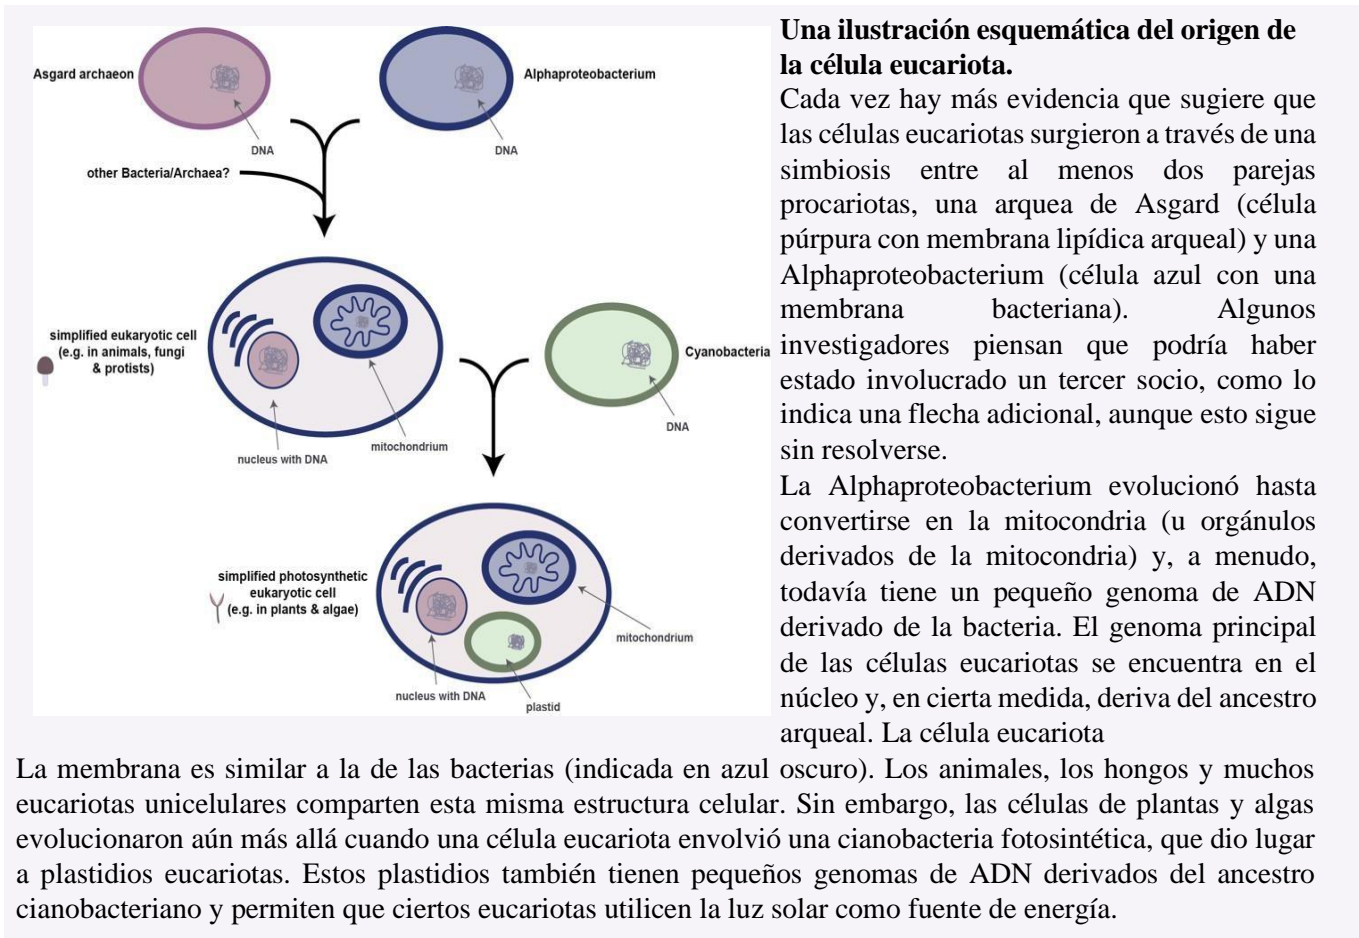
Asgard archaeon

DNA

Alphaproteobacterium

DNA

other Bacteria/Archaea?

simplified eukaryotic cell (e.g. in animals, fungi & protists)

nucleus with DNA

mitochondrium

Cyanobacteria

DNA

simplified photosynthetic eukaryotic cell (e.g. in plants & algae)

nucleus with DNA

plastid

mitochondrium

**Una ilustración esquemática del origen de la célula eucariota.**

Cada vez hay más evidencia que sugiere que las células eucariotas surgieron a través de una simbiosis entre al menos dos parejas procariotas, una arquea de Asgard (célula púrpura con membrana lipídica arqueal) y una Alphaproteobacterium (célula azul con una membrana bacteriana). Algunos investigadores piensan que podría haber estado involucrado un tercer socio, como lo indica una flecha adicional, aunque esto sigue sin resolverse.

La Alphaproteobacterium evolucionó hasta convertirse en la mitocondria (u orgánulos derivados de la mitocondria) y, a menudo, todavía tiene un pequeño genoma de ADN derivado de la bacteria. El genoma principal de las células eucariotas se encuentra en el núcleo y, en cierta medida, deriva del ancestro arqueal. La célula eucariota

La membrana es similar a la de las bacterias (indicada en azul oscuro). Los animales, los hongos y muchos eucariotas unicelulares comparten esta misma estructura celular. Sin embargo, las células de plantas y algas evolucionaron aún más allá cuando una célula eucariota envolvió una cianobacteria fotosintética, que dio lugar a plastidios eucariotas. Estos plastidios también tienen pequeños genomas de ADN derivados del ancestro cianobacteriano y permiten que ciertos eucariotas utilicen la luz solar como fuente de energía.